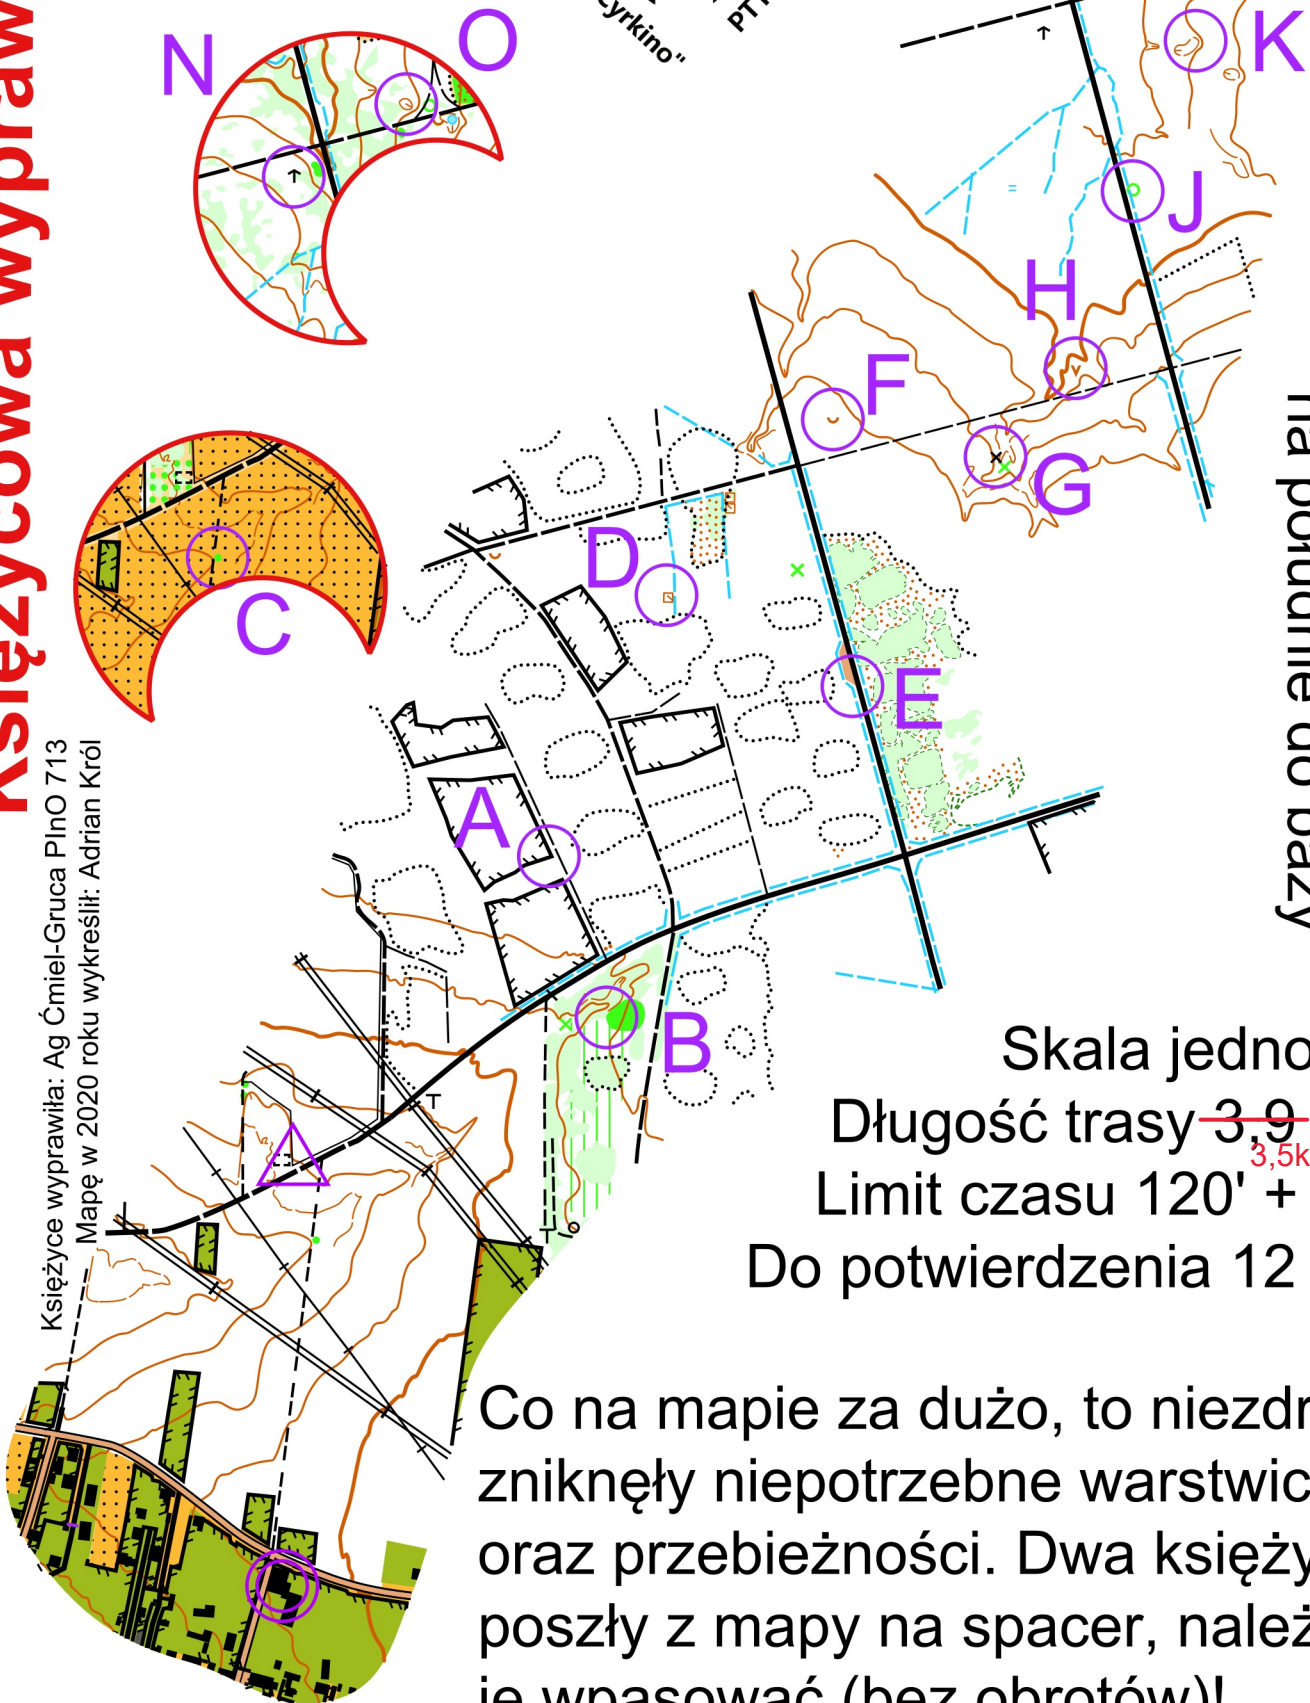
Księżycowa wypraw

N
O
K
J
H
F
G
D
C
E
A
B

yrkino"
PT

Księżyce wyprawiła: Ag Ćmiel-Gruca PInO 713
Mapę w 2020 roku wykreślił: Adrian Król

na południe do bazy

Skala jedno
Długość trasy 3,9
3,5k
Limit czasu 120' +
Do potwierdzenia 12

Co na mapie za dużo, to niezdr
zniknęły niepotrzebne warstwic
oraz przebieżności. Dwa księży
poszły z mapy na spacer, należ
je wpasować (bez obrotów)!